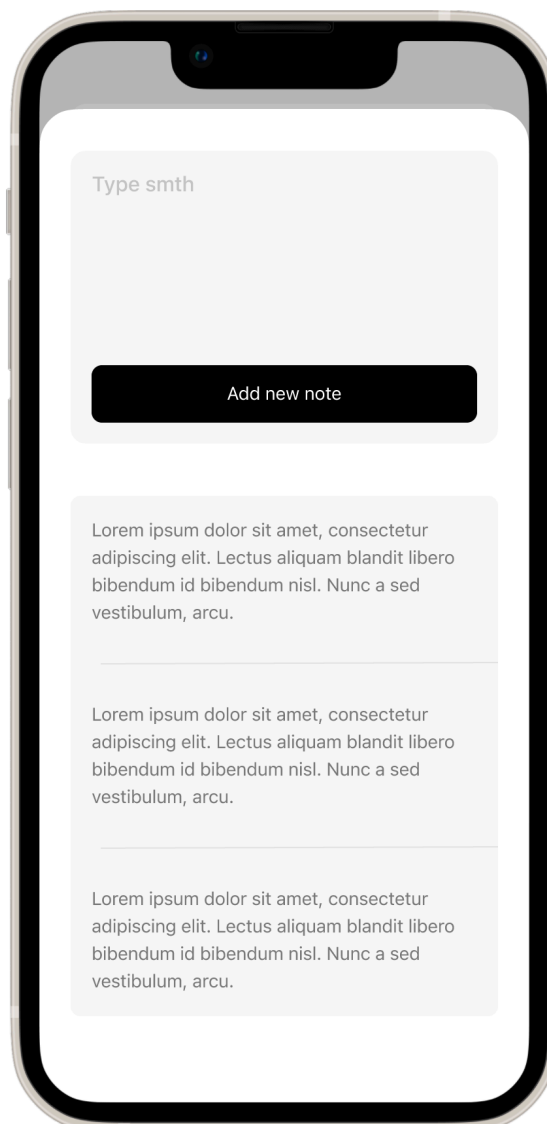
Type smth

Add new note

Lorem ipsum dolor sit amet, consectetur adipiscing elit. Lectus aliquam blandit libero bibendum id bibendum nisl. Nunc a sed vestibulum, arcu.

Lorem ipsum dolor sit amet, consectetur adipiscing elit. Lectus aliquam blandit libero bibendum id bibendum nisl. Nunc a sed vestibulum, arcu.

Lorem ipsum dolor sit amet, consectetur adipiscing elit. Lectus aliquam blandit libero bibendum id bibendum nisl. Nunc a sed vestibulum, arcu.